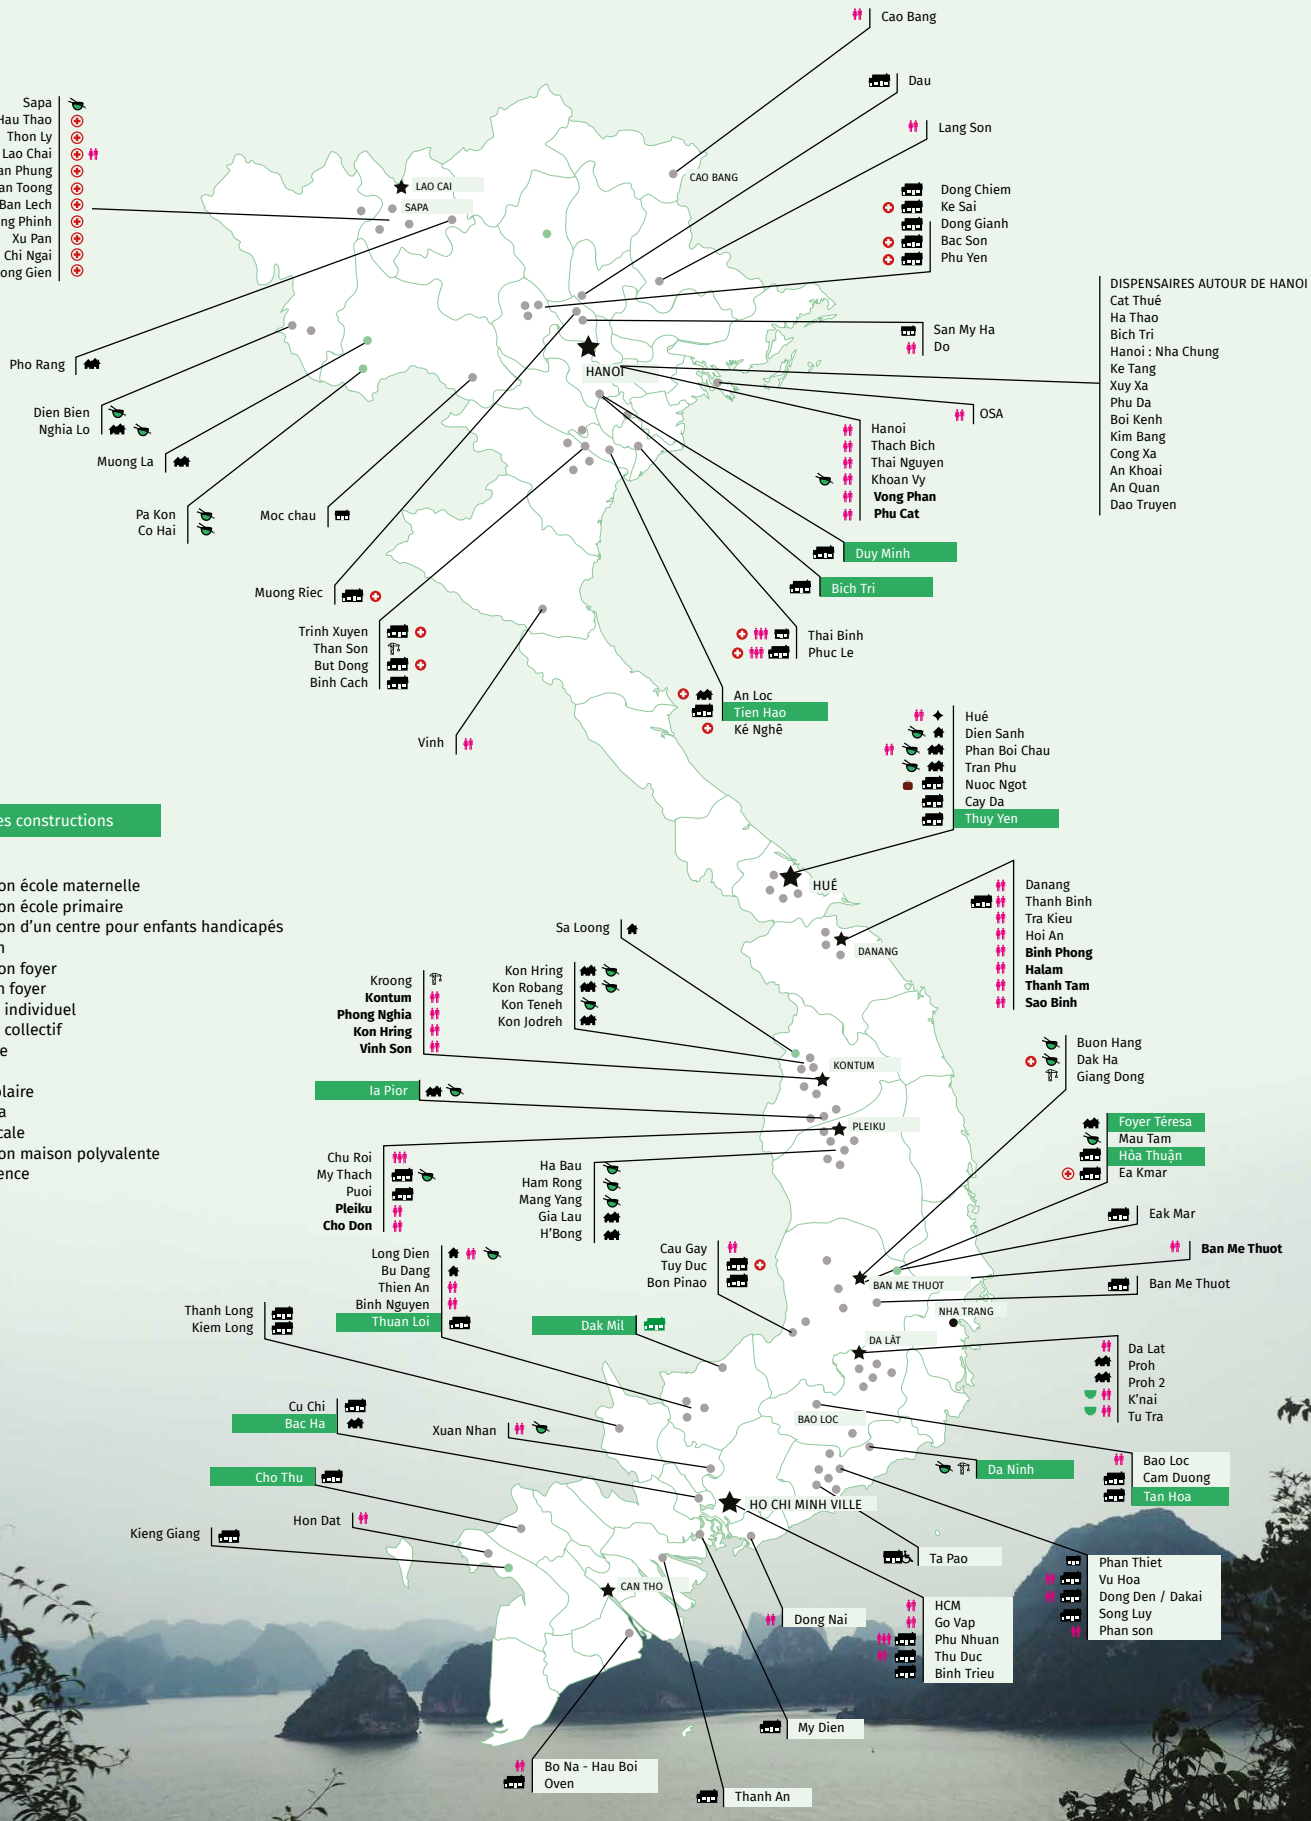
Cao Bang

Dau

Lang Son

Dong Chiem
Ke Sai
Dong Gianh
Bac Son
Phu Yen

DISPENSAIRES AUTOUR DE HANOI
Cat Thué
Ha Thao
Bich Tri
Hanoi : Nha Chung
Ke Tang
Xuy Xa
Phu Da
Boi Kenh
Kim Bang
Cong Xa
An Khoai
An Quan
Dao Truyen

Sapa
Hau Thao
Thon Ly
Lao Chai
an Phung
an Toong
Ban Lech
ng Phinh
Xu Pan
Chi Ngai
ong Gien

LAO CAI
SAPA
CAO BANG
HANOI

San My Ha
Do

OSA

Pho Rang

Dien Bien
Nghia Lo

Muong La

Pa Kon
Co Hai

Moc chau

Hanoi
Thach Bich
Thai Nguyen
Khoan Vy
Vong Phan
Phu Cat

Duy Minh

Bich Tri

Muong Riec

Trinh Xuyen
Than Son
But Dong
Binh Cach

Thai Binh
Phuc Le

An Loc
Tien Hao
Kẻ Nghê

Vinh

Hué
Dien Sanh
Phan Boi Chau
Tran Phu
Nuoc Ngot
Cay Da
Thuy Yen

es constructions

on école maternelle
on école primaire
on d'un centre pour enfants handicapés
n
on foyer
n foyer
individuel
collectif
e

olaire
a
cale
on maison polyvalente
ence

HUÉ

Danang
Thanh Binh
Tra Kieu
Hoi An
Binh Phong
Halam
Thanh Tam
Sao Binh

DANANG

Sa Loong

Kroong
Kontum
Phong Nghia
Kon Hring
Vinh Son

Kon Hring
Kon Robang
Kon Teneh
Kon Jodreh

KONTUM

Buon Hang
Dak Ha
Giang Dong

Ia Pior

PLEIKU

Foyer Téresa
Mau Tam
Hòa Thuận
Ea Kmar

Chu Roi
My Thach
Puoi
Pleiku
Cho Don

Ha Bau
Ham Rong
Mang Yang
Gia Lau
H'Bong

Eak Mar

Cau Gay
Tuy Duc
Bon Pinao

Ban Me Thuot

Ban Me Thuot

BAN ME THUOT

Long Dien
Bu Dang
Thien An
Binh Nguyen
Thuan Loi

NHA TRANG

Thanh Long
Kiem Long

Dak Mil

DA LAT

Da Lat
Proh
Proh 2
K'nai
Tu Tra

Cu Chi
Bac Ha

Xuan Nhan

BAO LOC

Bao Loc
Cam Duong
Tan Hoa

Da Ninh

Cho Thu

HO CHI MINH VILLE

Kieng Giang

Hon Dat

Ta Pao

CAN THO

Phan Thiet
Vu Hoa
Dong Den / Dakai
Song Luy
Phan son

Dong Nai

HCM
Go Vap
Phu Nhuan
Thu Duc
Binh Trieu

My Dien

Bo Na - Hau Boi
Oven

Thanh An